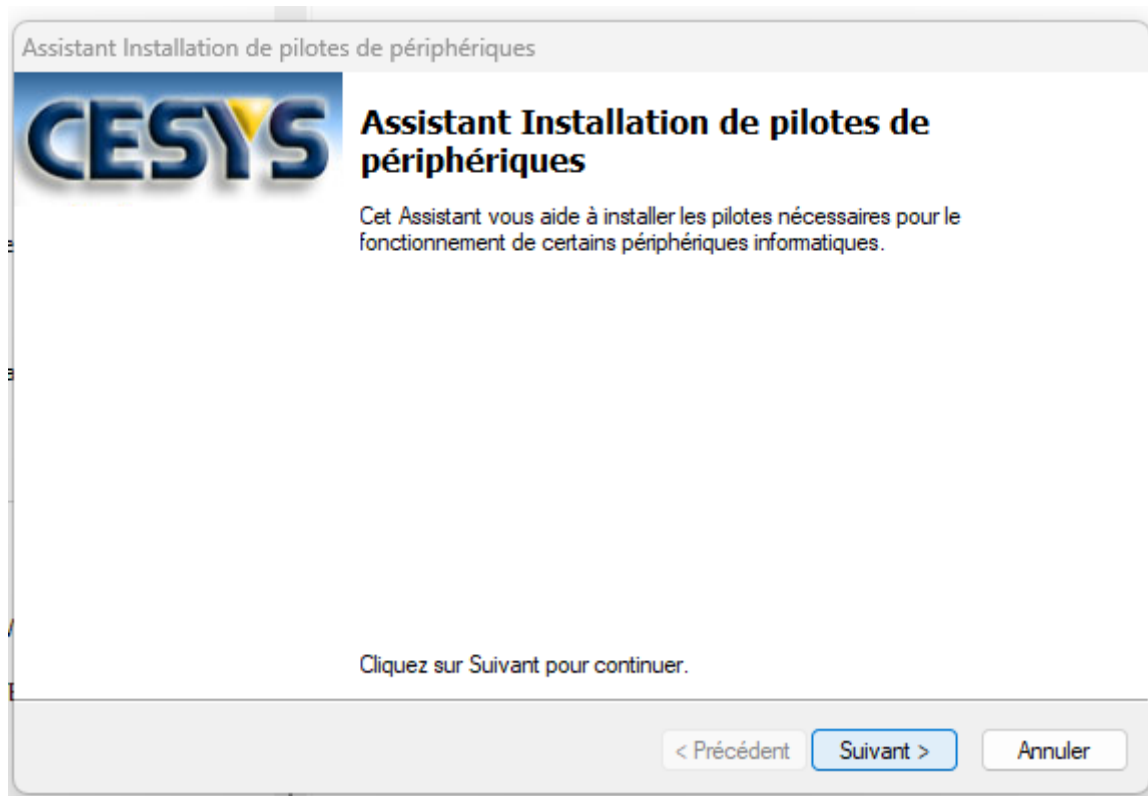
Assistant Installation de pilotes de périphériques

CESYS

Assistant Installation de pilotes de périphériques

Cet Assistant vous aide à installer les pilotes nécessaires pour le fonctionnement de certains périphériques informatiques.

Cliquez sur Suivant pour continuer.

< Précédent Suivant > Annuler